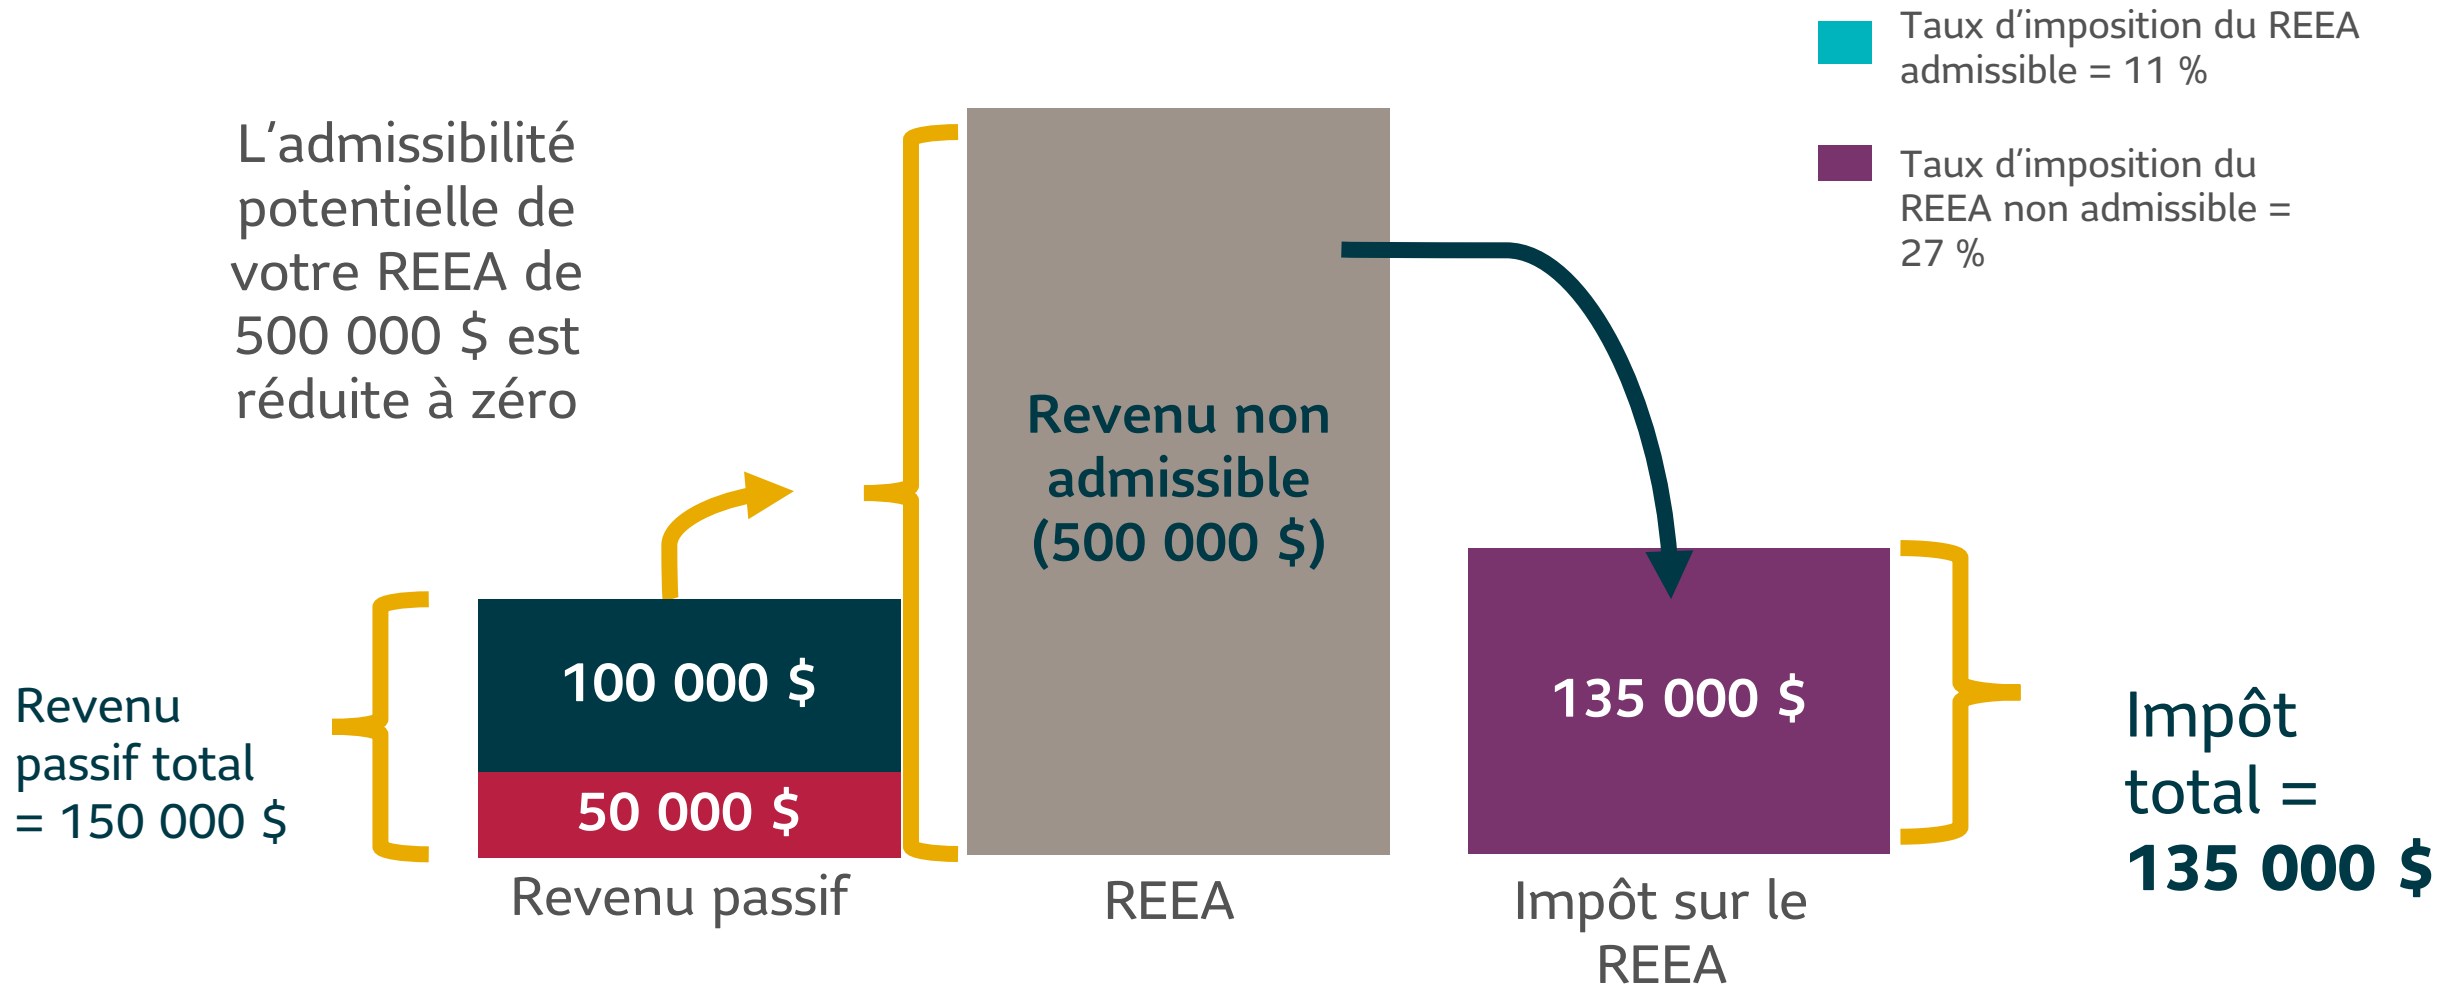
Taux d’imposition du REEA admissible = 11 %

Taux d’imposition du REEA non admissible = 27 %

L’admissibilité potentielle de votre REEA de 500 000 $ est réduite à zéro

Revenu non admissible (500 000 $)

Revenu passif total = 150 000 $

100 000 $

50 000 $

Revenu passif

REEA

135 000 $

Impôt sur le REEA

Impôt total = 135 000 $